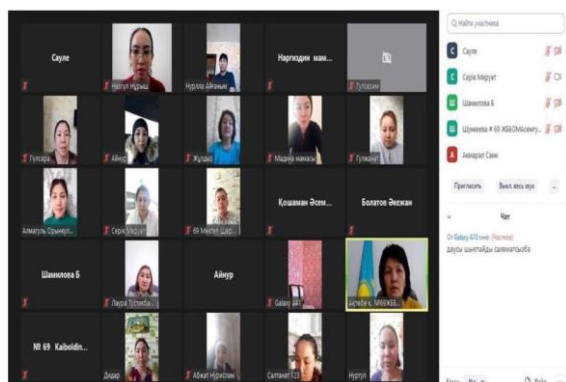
Сауле
Нарғиздин мам...
Нургул Нурмы
Нурлан Айганым
Гулзира
Гулпара
Айнур
Жулдыз
Мадина маназы
Гулжанат
Қошаман Әсем...
Болатов Әкежан
Алмагуль Орынкул
Серік Мерует
69 Мектеп Шер...
Шамилова Б
Лаура Тутпабаевна
Айнур
Galaxy A41
Ахтайева К. №69ЖБ...
№ 69 Kaiboldin...
Дидар
Абжат Нурисхан
Салтанат 123
Нургул

Найти участника
Сауле
Серік Мерует
Шамилова Б
Шуикеева # 69 ЖББОМ Алему...
Айнарал Сахи
Пригласить
Выкл. весь звук
...
Чат
От Galaxy A10 мне: (Частное)
дауыс шығпайды саламатсызба